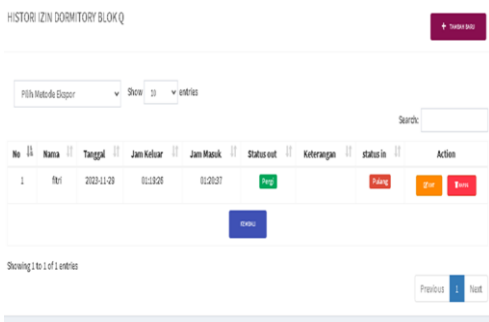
HISTORI IZIN DORMITORY BLOK Q

+ TAMBAH BARU

Pilih Metode Eksport

Show 10 entries

Search:

| No | Nama | Tanggal | Jam Keluar | Jam Masuk | Status out | Keterangan | status in | Action |
|---|---|---|---|---|---|---|---|---|
| 1 | fitri | 2023-11-28 | 01:18:26 | 01:20:37 | Pergi | | Pulang | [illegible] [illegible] |

KEMBALI

Showing 1 to 1 of 1 entries

Previous 1 Next